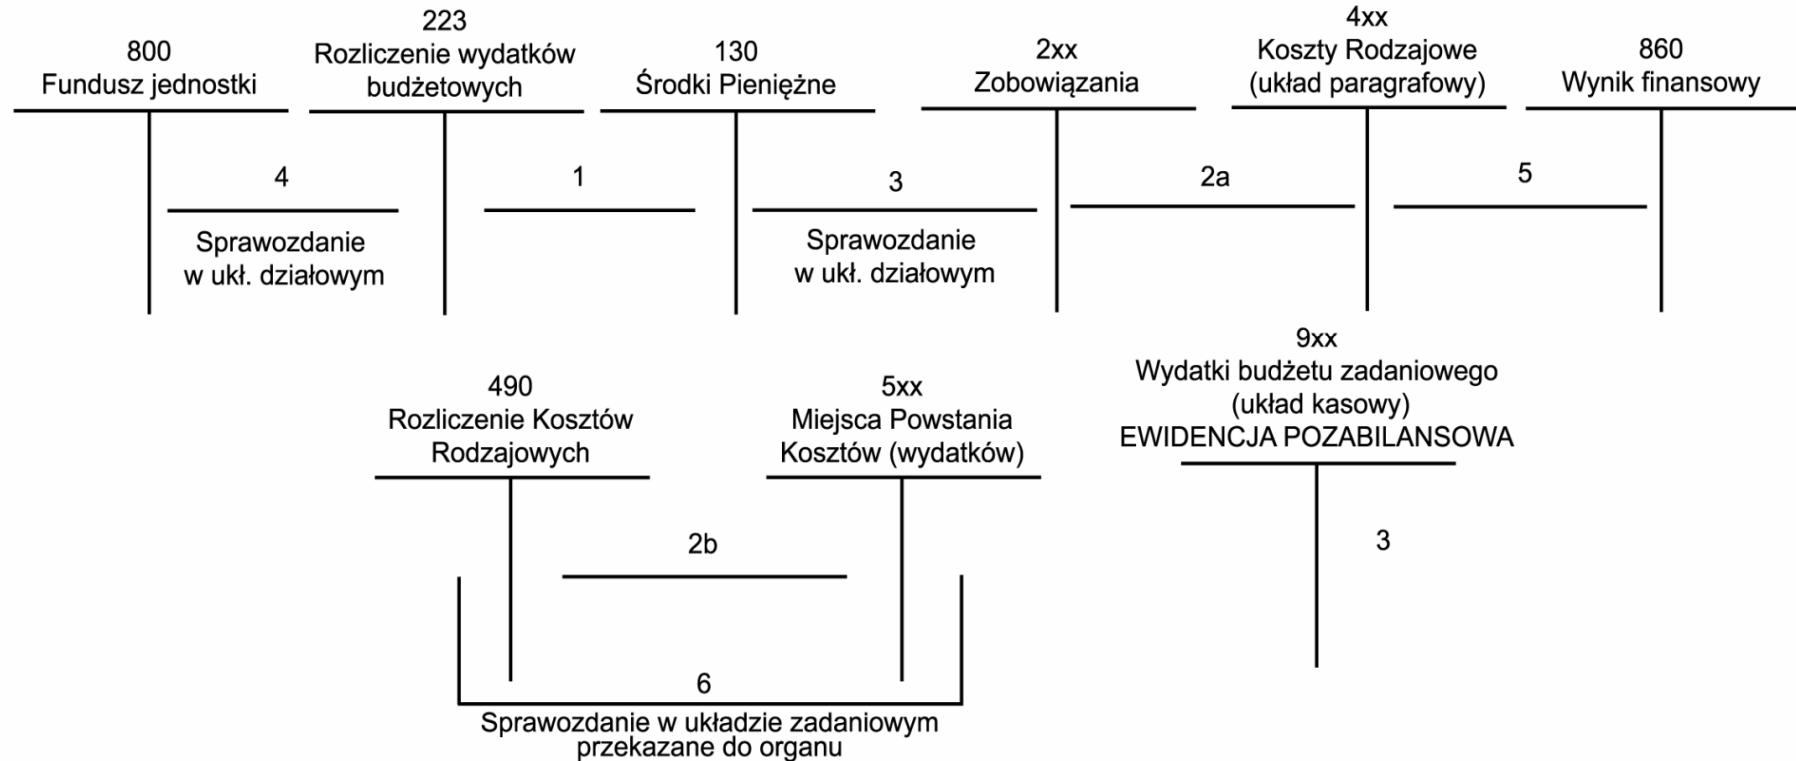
800
Fundusz jednostki

223
Rozliczenie wydatków budżetowych

130
Środki Pieniężne

2xx
Zobowiązania

4xx
Koszty Rodzajowe (układ paragrafowy)

860
Wynik finansowy

4

Sprawozdanie w ukł. działowym

1

3

Sprawozdanie w ukł. działowym

2a

5

9xx
Wydatki budżetu zadaniowego (układ kasowy)
EWIDENCJA POZABILANSOWA

490
Rozliczenie Kosztów Rodzajowych

5xx
Miejsca Powstania Kosztów (wydatków)

2b

3

6

Sprawozdanie w układzie zadaniowym przekazane do organu